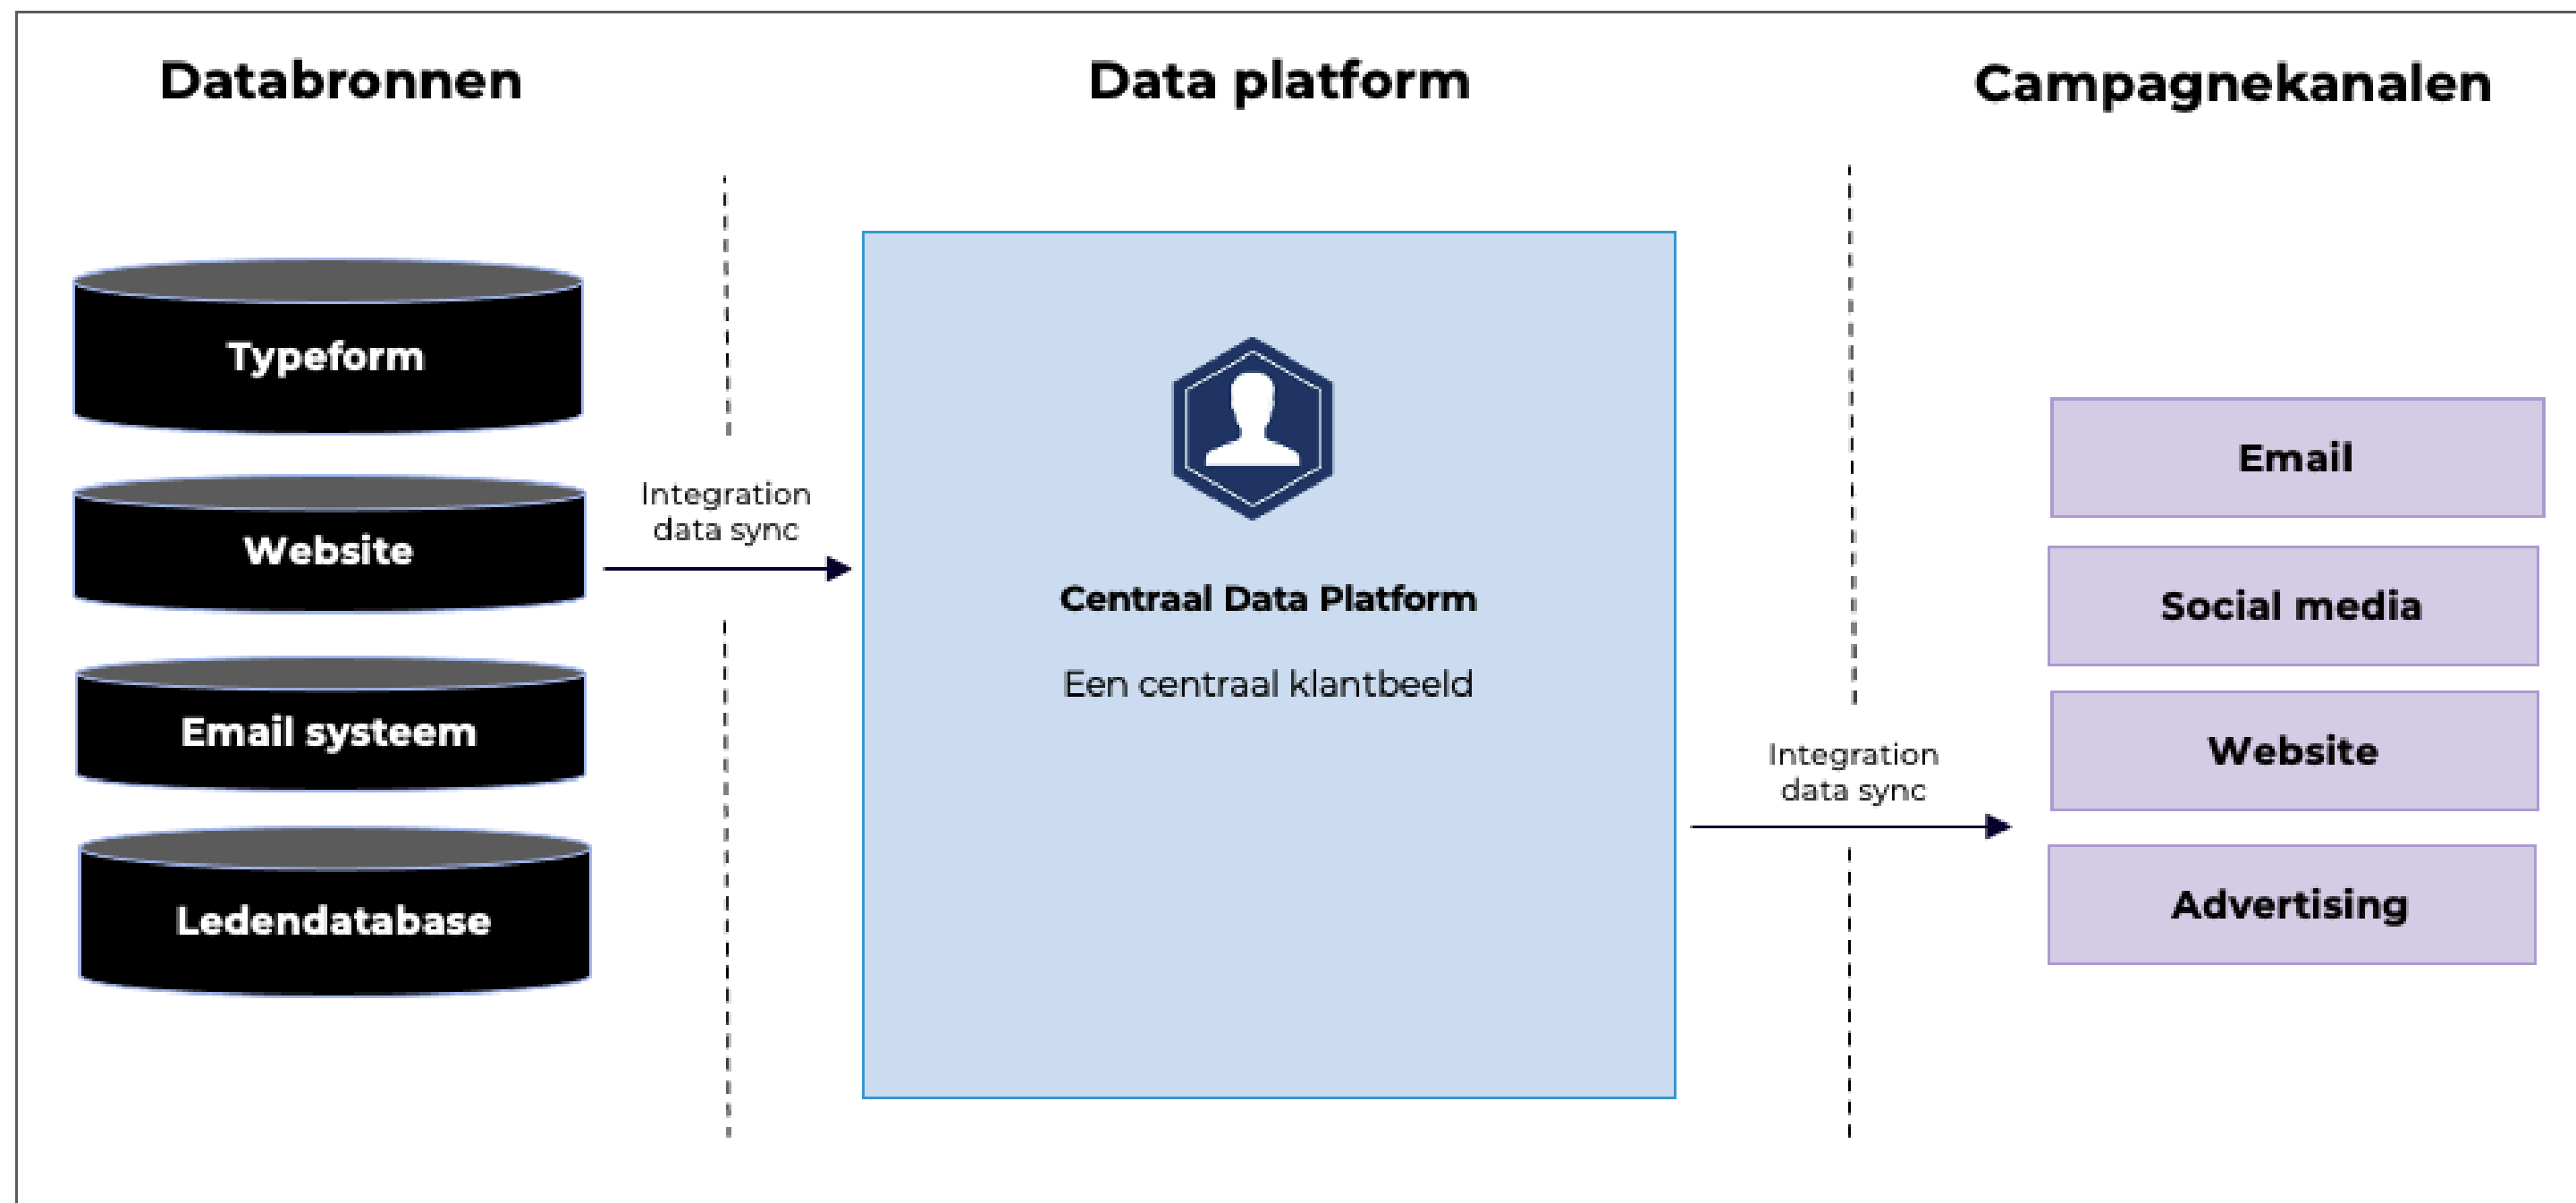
Databronnen

Data platform

Campagnekanalen

Typeform

Website

Email systeem

Ledendatabase

Integration data sync

Centraal Data Platform

Een centraal klantbeeld

Integration data sync

Email

Social media

Website

Advertising